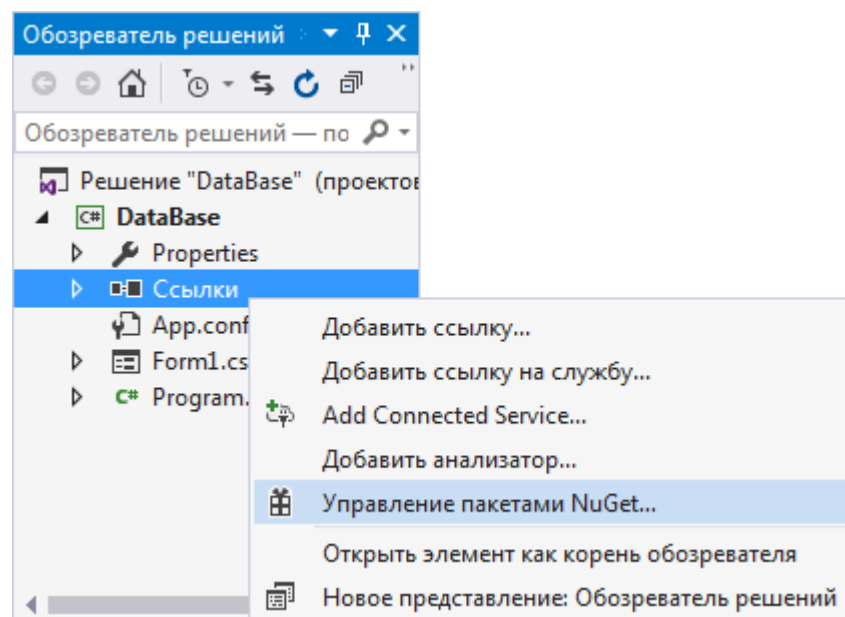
Обозреватель решений

Обозреватель решений — по

Решение "DataBase" (проектов

C# DataBase

Properties

Ссылки

App.conf

Form1.cs

C# Program.

Добавить ссылку...

Добавить ссылку на службу...

Add Connected Service...

Добавить анализатор...

Управление пакетами NuGet...

Открыть элемент как корень обозревателя

Новое представление: Обозреватель решений